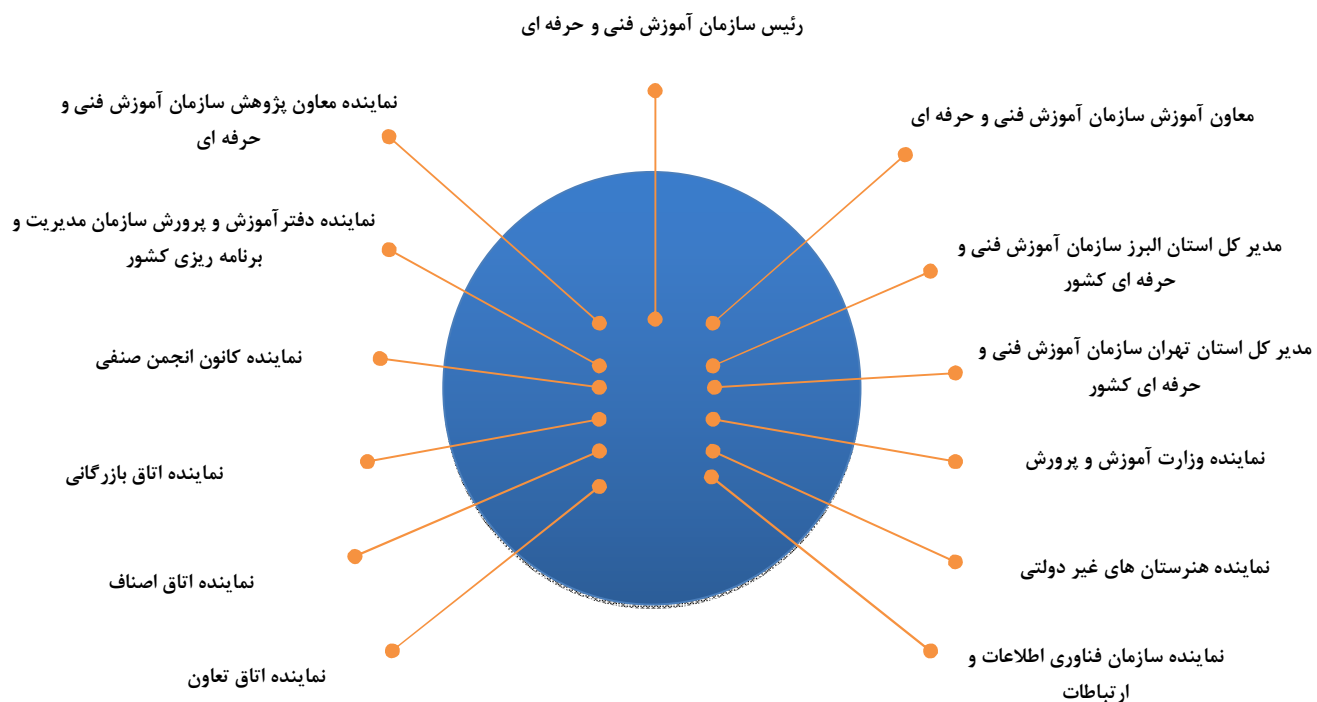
رئیس سازمان آموزش فنی و حرفه ای

نماینده معاون پژوهش سازمان آموزش فنی و حرفه ای

معاون آموزش سازمان آموزش فنی و حرفه ای

نماینده دفترآموزش و پرورش سازمان مدیریت و برنامه ریزی کشور

مدیر کل استان البرز سازمان آموزش فنی و حرفه ای کشور

نماینده کانون انجمن صنفی

مدیر کل استان تهران سازمان آموزش فنی و حرفه ای کشور

نماینده اتاق بازرگانی

نماینده وزارت آموزش و پرورش

نماینده اتاق اصناف

نماینده هنرستان های غیر دولتی

نماینده اتاق تعاون

نماینده سازمان فناوری اطلاعات و ارتباطات